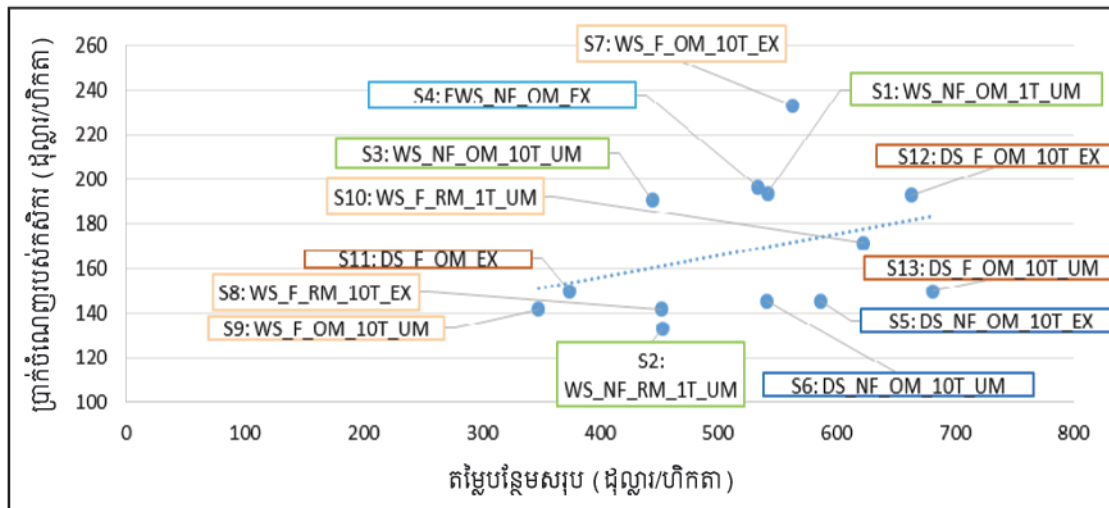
S7: WS_F_OM_10T_EX

S4: FWS_NF_OM_EX

S1: WS_NF_OM_1T_UM

S3: WS_NF_OM_10T_UM

S12: DS_F_OM_10T_EX

S10: WS_F_RM_1T_UM

S11: DS_F_OM_EX

S13: DS_F_OM_10T_UM

S8: WS_F_RM_10T_EX

S9: WS_F_OM_10T_UM

S5: DS_NF_OM_10T_EX

S2: WS_NF_RM_1T_UM

S6: DS_NF_OM_10T_UM

260
240
220
200
180
160
140
120
100

0 100 200 300 400 500 600 700 800

ប្រាក់ចំណេញរបស់កសិករ (ដុល្លារ/ហិកតា)

តម្លៃបន្ថែមសរុប (ដុល្លារ/ហិកតា)